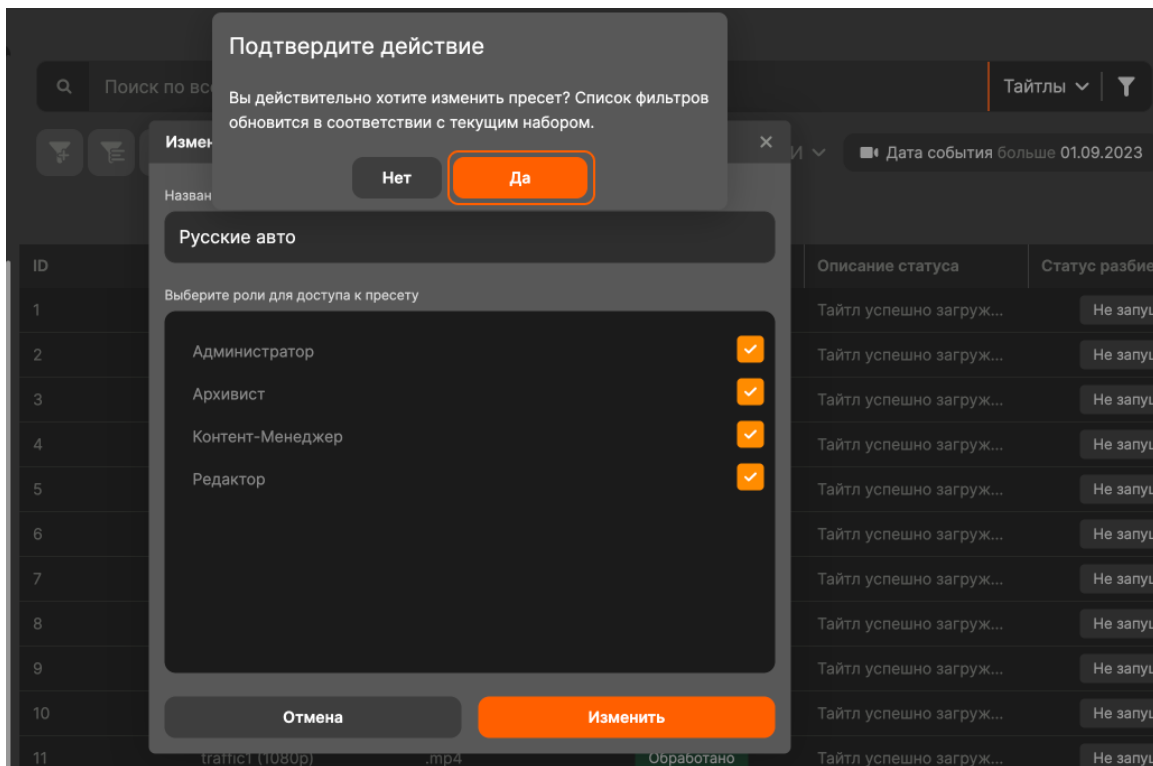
Подтвердите действие

Вы действительно хотите изменить пресет? Список фильтров обновится в соответствии с текущим набором.

Нет Да

Поиск по вс

Тайтлы

Измен

И

Дата события больше 01.09.2023

Назван

Русские авто

Выберите роли для доступа к пресету

Администратор

Архивист

Контент-Менеджер

Редактор

Отмена

Изменить

| ID | Описание статуса | Статус разбие |
|---|---|---|
| 1 | Тайтл успешно загруж... | Не запу |
| 2 | Тайтл успешно загруж... | Не запу |
| 3 | Тайтл успешно загруж... | Не запу |
| 4 | Тайтл успешно загруж... | Не запу |
| 5 | Тайтл успешно загруж... | Не запу |
| 6 | Тайтл успешно загруж... | Не запу |
| 7 | Тайтл успешно загруж... | Не запу |
| 8 | Тайтл успешно загруж... | Не запу |
| 9 | Тайтл успешно загруж... | Не запу |
| 10 | Тайтл успешно загруж... | Не запу |
| 11 traffic1 (1080p) .mp4 Обработано | Тайтл успешно загруж... | Не запу |